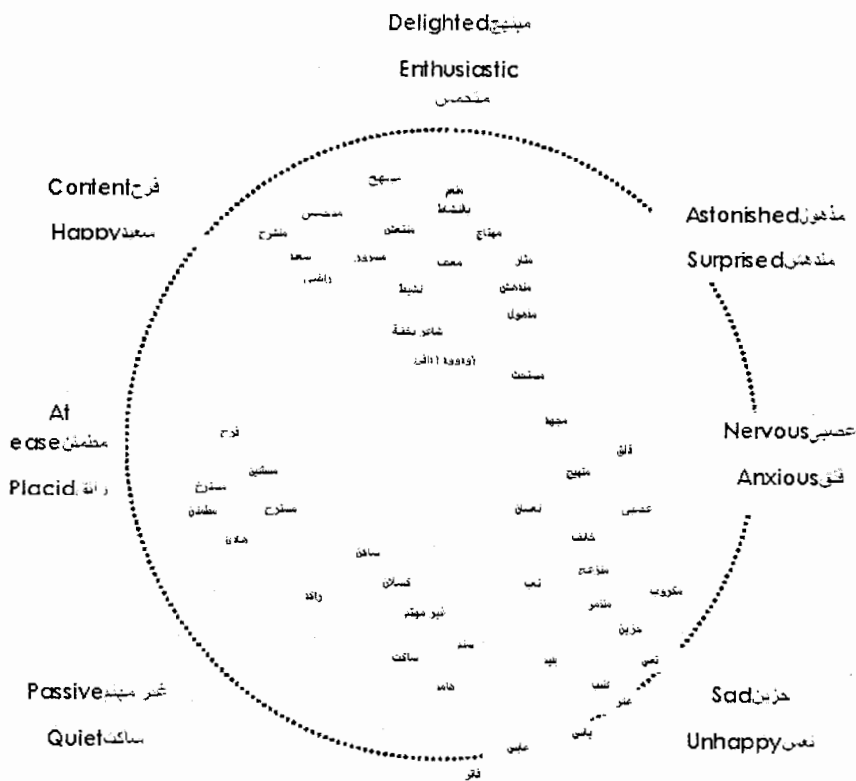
Delighted مبتهج

Enthusiastic
متحمس

Content فرح

Happy سعيد

Astonished مذهول

Surprised مندهش

At ease مطمئن

Placid رائق

Nervous عصبي

Anxious قلق

Passive غير مهتم

Quiet ساكت

Sad حزين

Unhappy تعس

مبتهج
متحمس
منشرح
سعيد
راض
مسرور
متحمس
مهتاج
ثائر
نشيط
مندهش
مذهول
شاعر بخفة
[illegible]
مستثار
محبط
قلق
متهيج
عصبي
فرح
مستكين
مسترخ
مطمئن
مسترخ
هادئ
نعسان
خائف
منزعج
مكروب
متذمر
حزين
ساكن
كسلان
راكد
غير مهتم
تعب
متعب
ساكت
هامد
بليد
تعس
كئيب
ضجر
يائس
عابس
فاتر